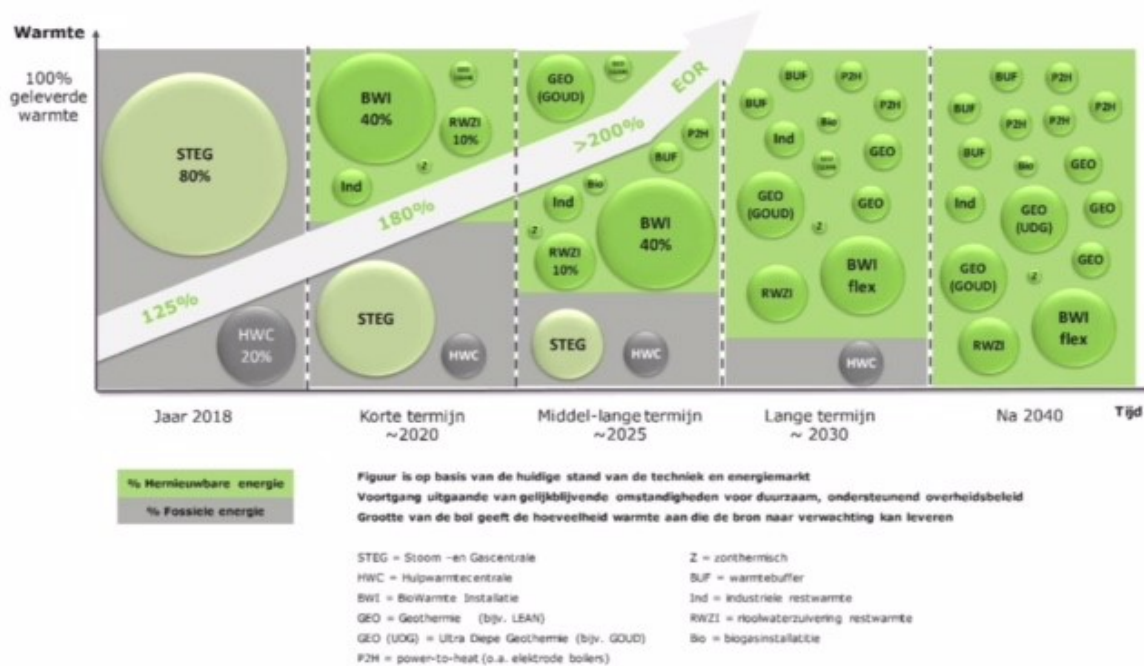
Warmte

100% geleverde warmte

STEG 80%

HWC 20%

125%

BWI 40%

RWZI 10%

Ind

Z

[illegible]

180%

STEG

HWC

GEO (GOUD)

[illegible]

>200%

EOR

P2H

BUF

Bio

Ind

Z

BWI 40%

RWZI 10%

STEG

HWC

BUF

P2H

BUF

P2H

Ind

Bio

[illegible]

GEO

GEO (GOUD)

GEO

Z

RWZI

BWI flex

HWC

BUF

P2H

BUF

P2H

P2H

P2H

BUF

Bio

GEO

Ind

GEO (UDG)

GEO

GEO (GOUD)

GEO

Z

RWZI

BWI flex

Jaar 2018

Korte termijn ~2020

Middel-lange termijn ~2025

Lange termijn ~ 2030

Na 2040

Tijd

% Hernieuwbare energie

% Fossiele energie

Figuur is op basis van de huidige stand van de techniek en energiemarkt
Voortgang uitgaande van gelijkblijvende omstandigheden voor duurzaam, ondersteunend overheidsbeleid
Grootte van de bol geeft de hoeveelheid warmte aan die de bron naar verwachting kan leveren

STEG = Stoom -en Gascentrale
HWC = Hulpwarmtecentrale
BWI = BioWarmte Installatie
GEO = Geothermie (bijv. LEAN)
GEO (UDG) = Ultra Diepe Geothermie (bijv. GOUD)
P2H = power-to-heat (o.a. elektrode boilers)

Z = zonthermisch
BUF = warmtebuffer
Ind = industriele restwarmte
RWZI = rioolwaterzuivering restwarmte
Bio = biogasinstallatie